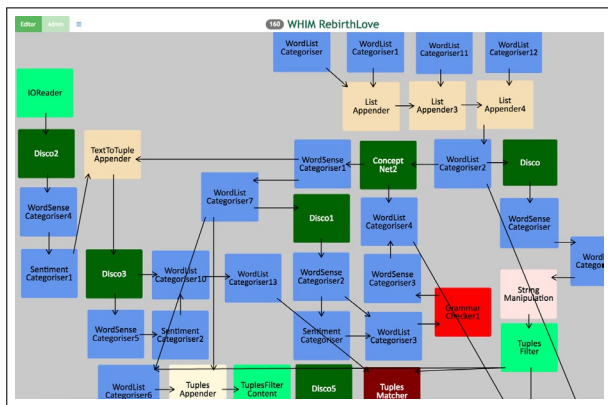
Editor Admin ≡

160 WHIM RebirthLove

WordList Categoriser

WordList Categoriser1

WordList Categoriser11

WordList Categoriser12

IOReader

List Appender

List Appender3

List Appender4

Disco2

TextToTuple Appender

WordSense Categoriser1

Concept Net2

WordList Categoriser2

Disco

WordList Categoriser7

WordSense Categoriser4

Disco1

WordList Categoriser4

WordSense Categoriser

WordList Catego

Sentiment Categoriser1

Disco3

WordList Categoriser10

WordList Categoriser13

WordSense Categoriser2

WordSense Categoriser3

String Manipulation

Grammar Checker1

WordSense Categoriser5

Sentiment Categoriser2

Sentiment Categoriser

WordList Categoriser3

Tuples Filter

WordList Categoriser6

Tuples Appender

TuplesFilter Content

Disco5

Tuples Matcher